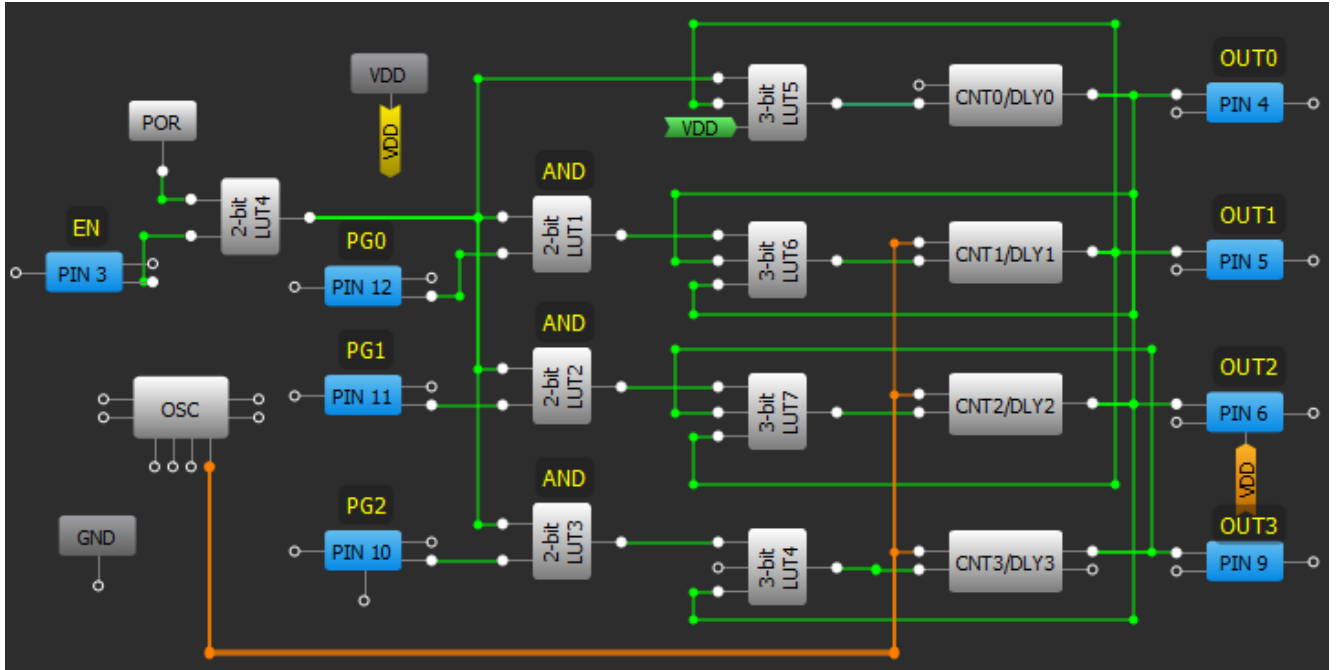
VDD
POR
VDD
EN
PIN 3
2-bit LUT4
PG0
PIN 12
AND
2-bit LUT1
VDD
3-bit LUT5
CNT0/DLY0
OUT0
PIN 4
3-bit LUT6
CNT1/DLY1
OUT1
PIN 5
OSC
PG1
PIN 11
AND
2-bit LUT2
3-bit LUT7
CNT2/DLY2
OUT2
PIN 6
VDD
GND
PG2
PIN 10
AND
2-bit LUT3
3-bit LUT4
CNT3/DLY3
OUT3
PIN 9